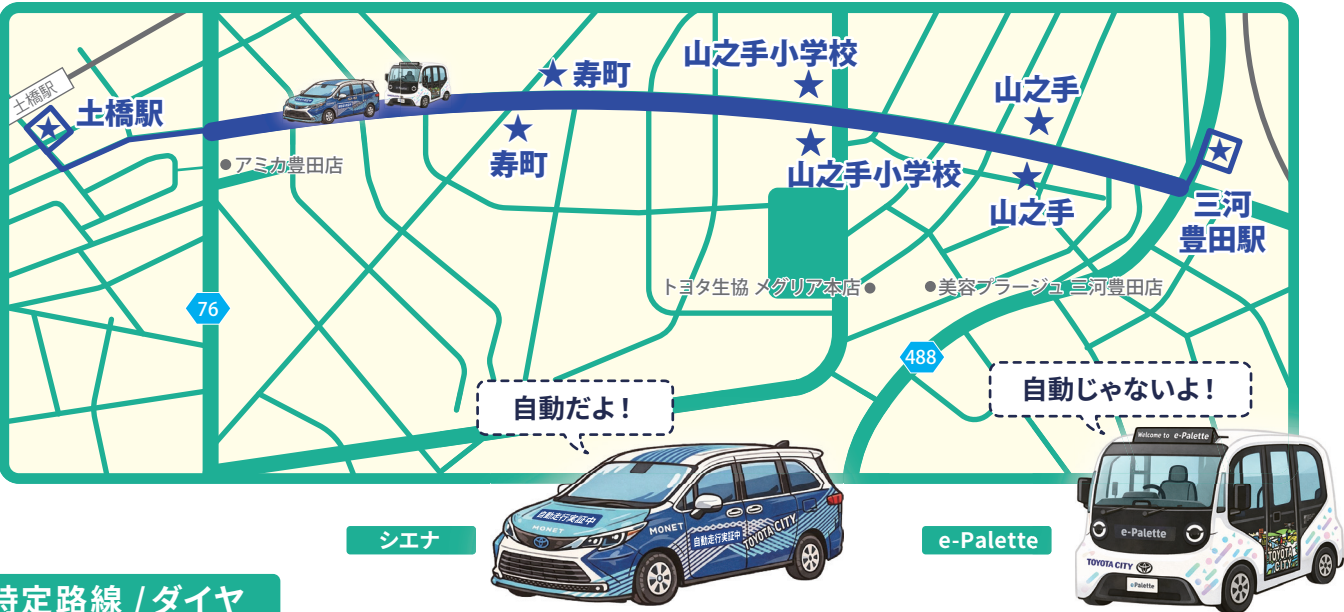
土橋駅

土橋駅

★寿町

★寿町

山之手小学校

★

★

山之手小学校

山之手

★

★

山之手

三河豊田駅

●アミカ豊田店

76

トヨタ生協 メグリア本店●

●美容プラージュ 三河豊田店

488

自動だよ！

自動じゃないよ！

シエナ

自動走行実証中

MONET

MONET

自動走行実証中

TOYOTA CITY

e-Palette

Welcome to e-Palette

e-Palette

TOYOTA CITY

e-Palette

TOYOTA CITY

特定路線 / ダイヤ